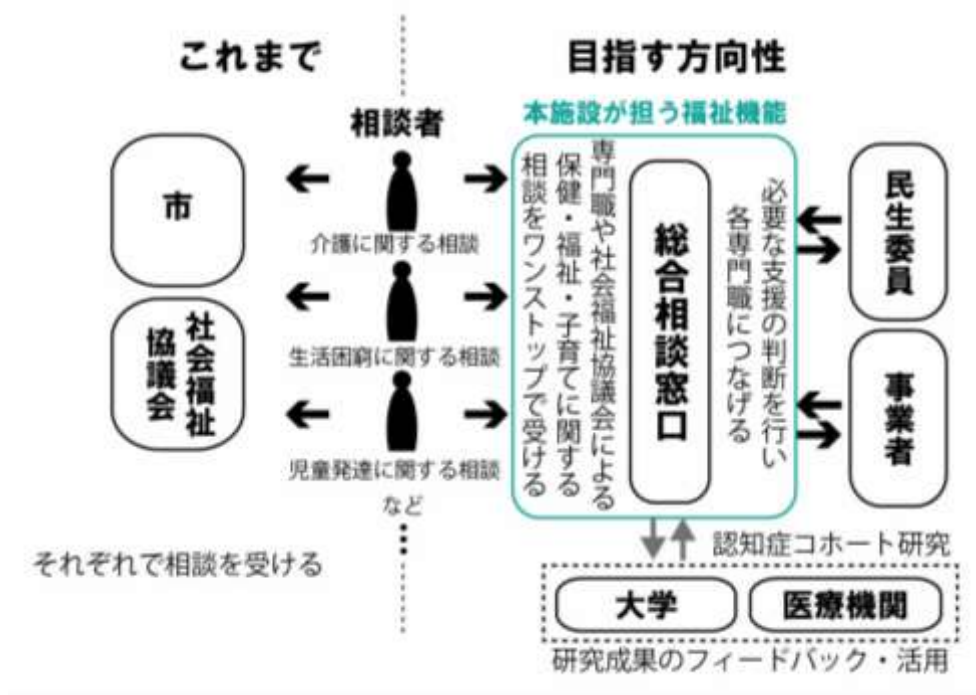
これまで

相談者

市

介護に関する相談

社会福祉協議会

生活困窮に関する相談

児童発達に関する相談

など

それぞれで相談を受ける

目指す方向性

本施設が担う福祉機能

専門職や社会福祉協議会による保健・福祉・子育てに関する相談をワンストップで受ける

総合相談窓口

必要な支援の判断を行い各専門職につなげる

民生委員

事業者

認知症コホート研究

大学

医療機関

研究成果のフィードバック・活用